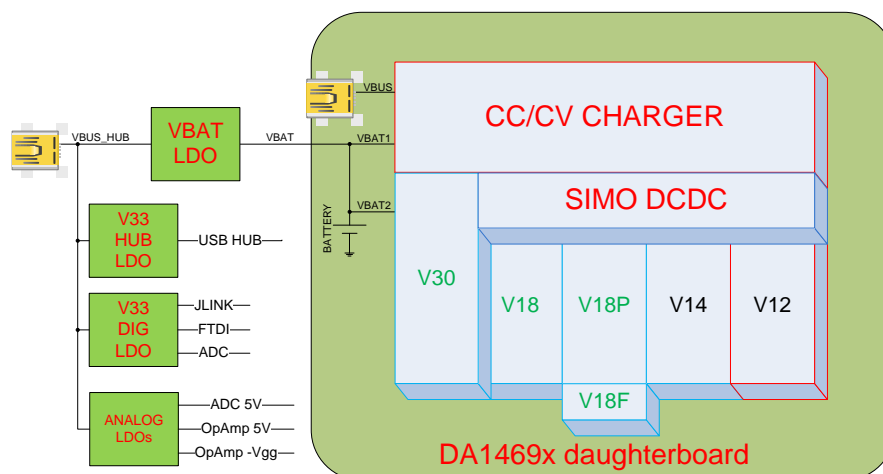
VBUS_HUB

VBAT LDO

VBAT

VBUS

VBAT1

VBAT2

BATTERY

CC/CV CHARGER

SIMO DCDC

V33 HUB LDO

USB HUB

V33 DIG LDO

JLINK

FTDI

ADC

ANALOG LDOs

ADC 5V

OpAmp 5V

OpAmp -Vgg

V30

V18

V18P

V14

V12

V18F

DA1469x daughterboard